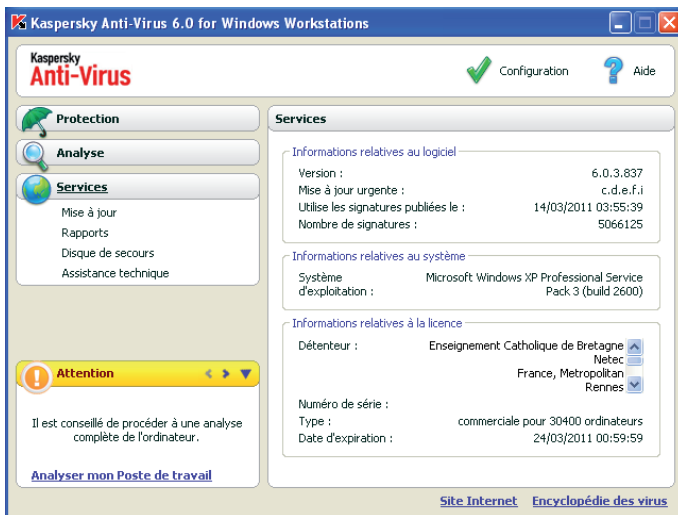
Kaspersky Anti-Virus 6.0 for Windows Workstations

Kaspersky
Anti-Virus

Configuration

Aide

Protection

Analyse

Services

Mise à jour

Rapports

Disque de secours

Assistance technique

Attention

Il est conseillé de procéder à une analyse complète de l'ordinateur.

Analyser mon Poste de travail

Services

Informations relatives au logiciel

| | |
|---|---|
| Version : | 6.0.3.837 |
| Mise à jour urgente : | c.d.e.f.i |
| Utilise les signatures publiées le : | 14/03/2011 03:55:39 |
| Nombre de signatures : | 5066125 |

Informations relatives au système

| | |
|---|---|
| Système d'exploitation : | Microsoft Windows XP Professional Service Pack 3 (build 2600) |

Informations relatives à la licence

| | |
|---|---|
| Détenteur : | Enseignement Catholique de Bretagne Netec France, Metropolitan Rennes |
| Numéro de série : | |
| Type : | commerciale pour 30400 ordinateurs |
| Date d'expiration : | 24/03/2011 00:59:59 |

Site Internet

Encyclopédie des virus